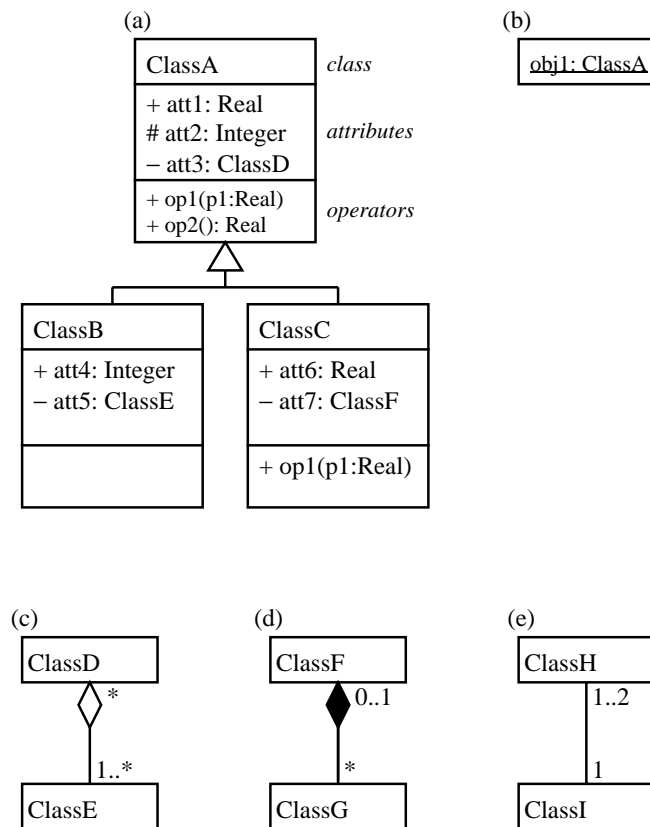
(a)

ClassA

class

+ att1: Real
# att2: Integer
− att3: ClassD

attributes

+ op1(p1:Real)
+ op2(): Real

operators

ClassB

+ att4: Integer
− att5: ClassE

ClassC

+ att6: Real
− att7: ClassF

+ op1(p1:Real)

(b)

obj1: ClassA

(c)

ClassD

*

1..*

ClassE

(d)

ClassF

0..1

*

ClassG

(e)

ClassH

1..2

1

ClassI